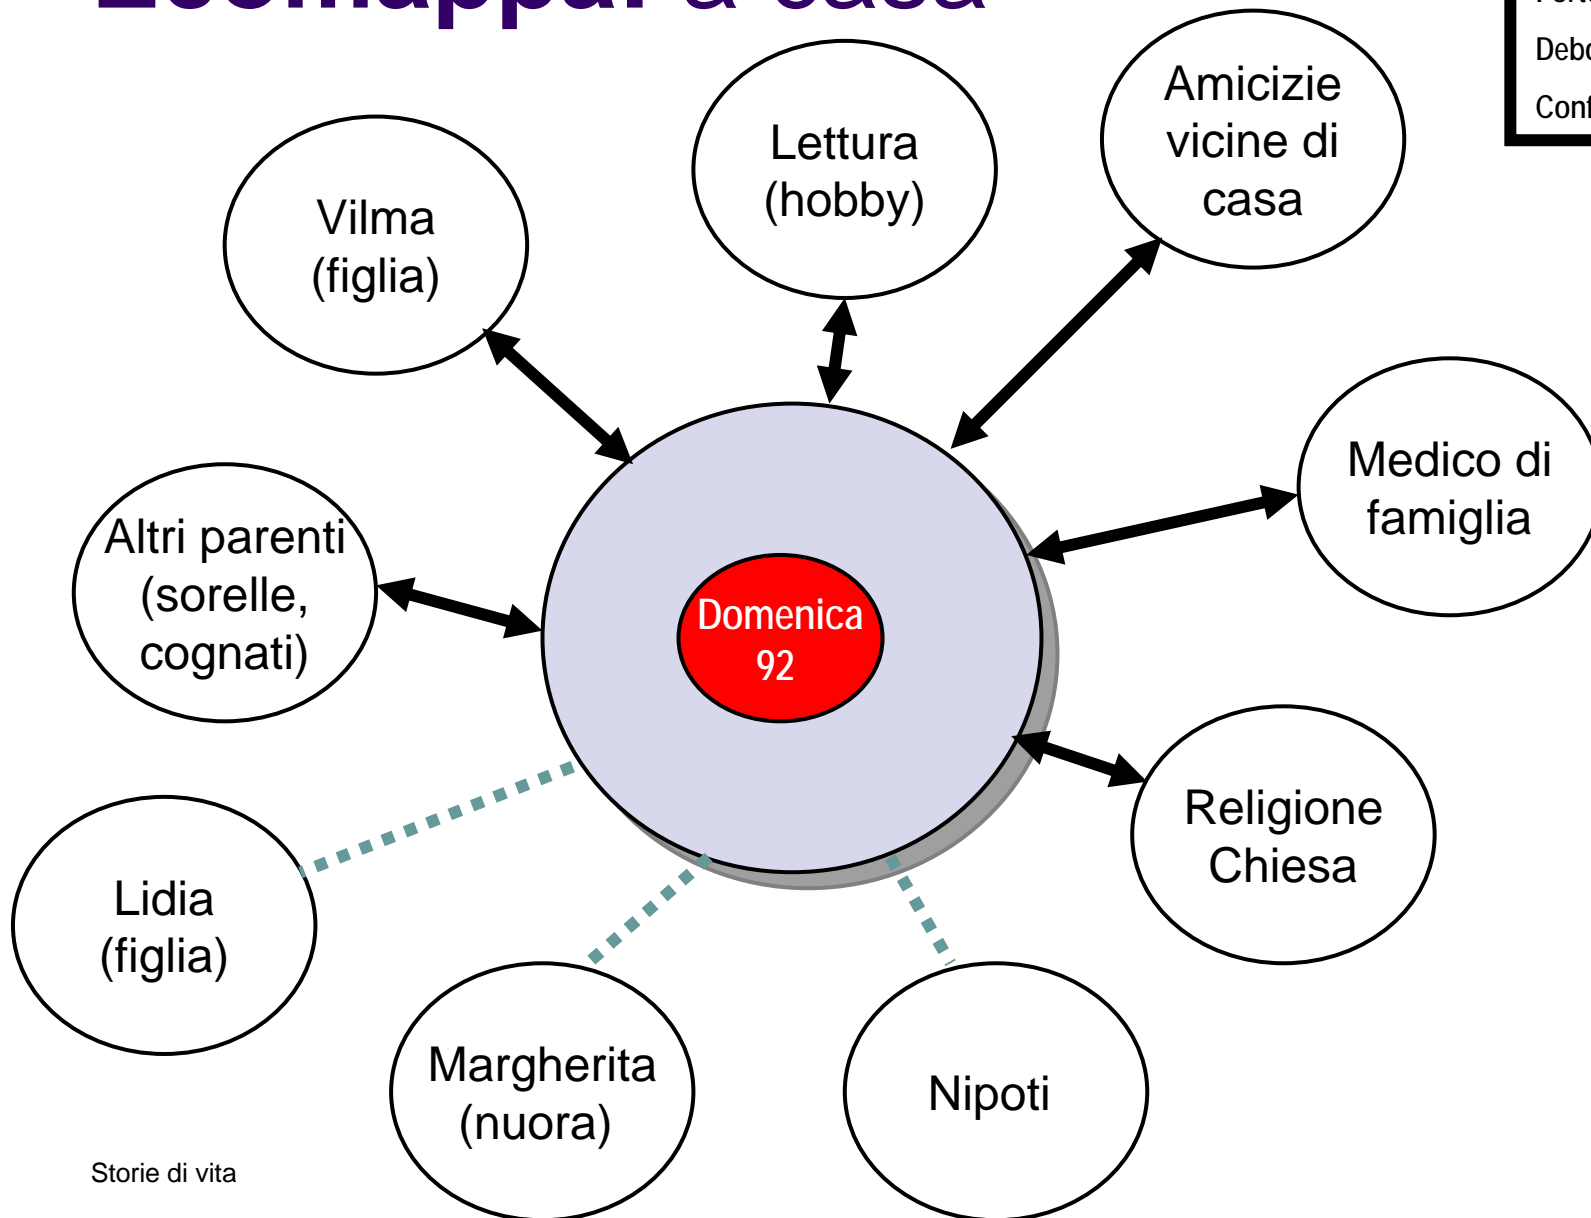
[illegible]

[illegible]
Debo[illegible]
Conf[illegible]

Vilma (figlia)

Lettura (hobby)

Amicizie vicine di casa

Medico di famiglia

Altri parenti (sorelle, cognati)

Domenica 92

Religione Chiesa

Lidia (figlia)

Margherita (nuora)

Nipoti

Storie di vita